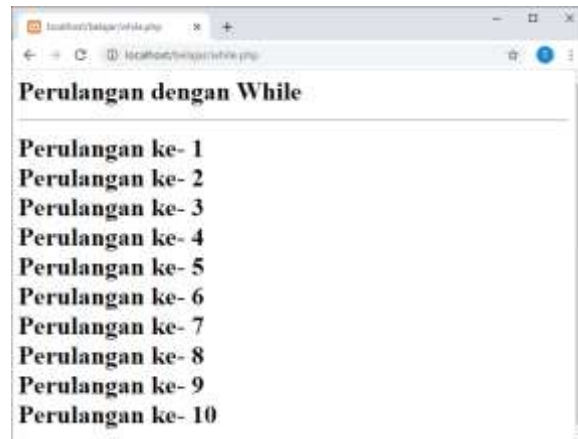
localhost/belajar/while.php
localhost/belajar/while.php

Perulangan dengan While

Perulangan ke- 1
Perulangan ke- 2
Perulangan ke- 3
Perulangan ke- 4
Perulangan ke- 5
Perulangan ke- 6
Perulangan ke- 7
Perulangan ke- 8
Perulangan ke- 9
Perulangan ke- 10